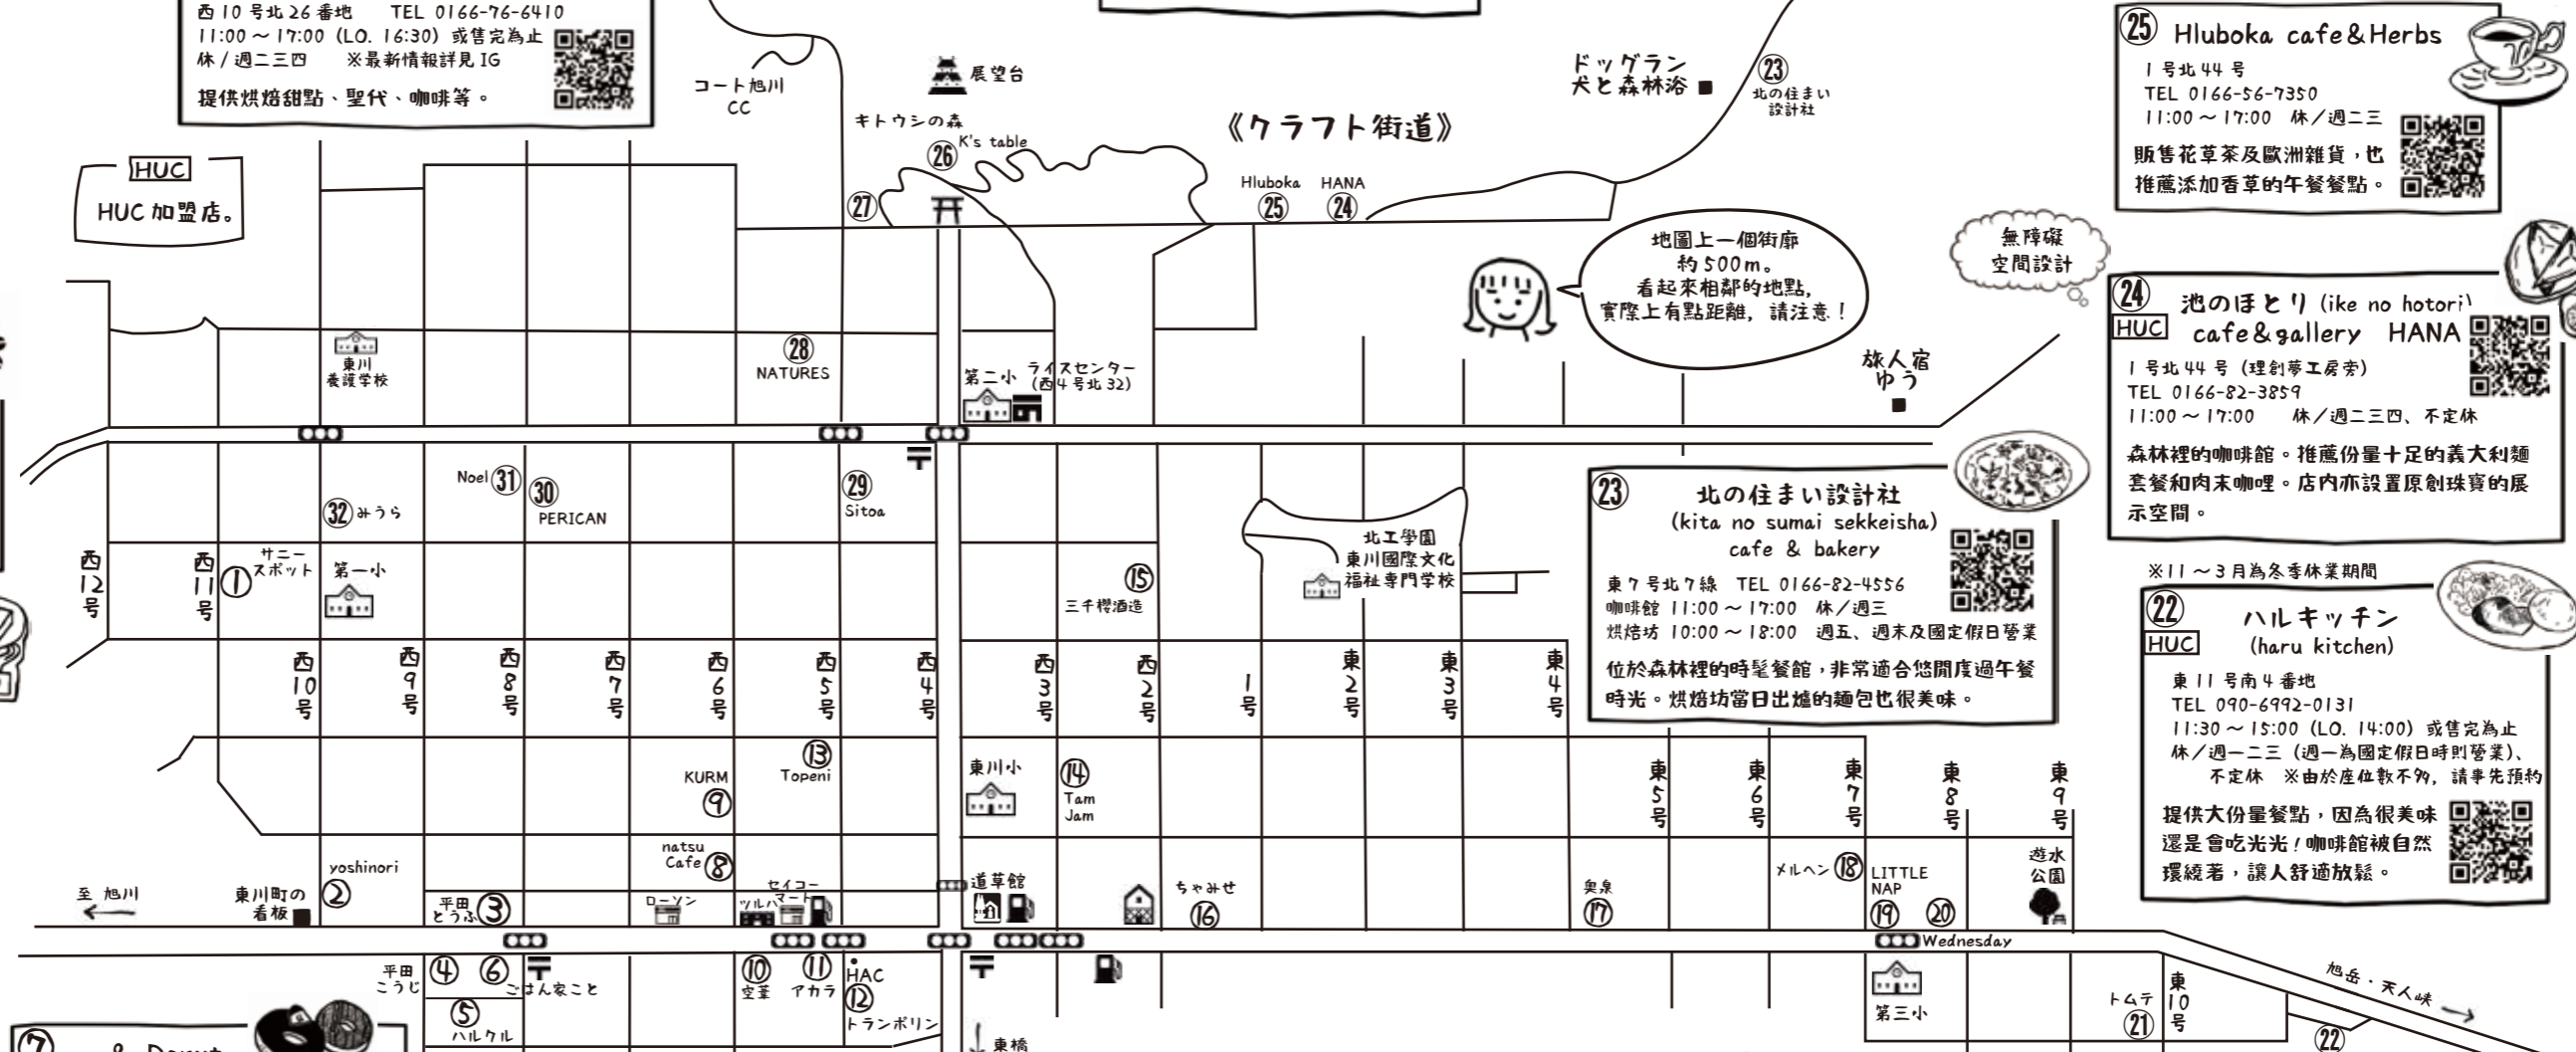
西10号北26番地　TEL 0166-76-6410
11:00～17:00 (LO. 16:30) 或售完為止
休／週二三四　※最新情報詳見 IG
提供烘焙甜點、聖代、咖啡等。

HUC
HUC 加盟店。

コート旭川 CC
展望台
キトウシの森
K's table
㉖
㉗
《クラフト街道》
ドッグラン 犬と森林浴
㉓ 北の住まい設計社
Hluboka ㉕
HANA ㉔

㉕ Hluboka cafe&Herbs
1号北44号
TEL 0166-56-7350
11:00～17:00　休／週二三
販售花草茶及歐洲雜貨，也推薦添加香草的午餐餐點。

地圖上一個街廓約500m。看起來相鄰的地點，實際上有點距離，請注意！

無障礙空間設計

㉔ 池のほとり (ike no hotori)
HUC cafe&gallery HANA
1号北44号 (理創夢工房旁)
TEL 0166-82-3859
11:00～17:00　休／週二三四、不定休
森林裡的咖啡館。推薦份量十足的義大利麵套餐和肉末咖哩。店內亦設置原創珠寶的展示空間。

東川養護学校
㉘ NATURES
第二小
ライスセンター (西4号北32)
旅人宿 ゆう

Noel ㉛
㉚ PERICAN
㉙ Sitoa
㉜ みうら

㉓ 北の住まい設計社
(kita no sumai sekkeisha)
cafe & bakery
東7号北7線　TEL 0166-82-4556
咖啡館 11:00～17:00　休／週三
烘焙坊 10:00～18:00　週五、週末及國定假日營業
位於森林裡的時髦餐館，非常適合悠閒度過午餐時光。烘焙坊當日出爐的麵包也很美味。

北工學園 東川國際文化福祉專門学校
⑮ 三千櫻酒造

※11～3月為冬季休業期間
㉒ ハルキッチン
HUC (haru kitchen)
東11号南4番地
TEL 090-6992-0131
11:30～15:00 (LO. 14:00) 或售完為止
休／週一二三 (週一為國定假日時則營業)、不定休　※由於座位數不多，請事先預約
提供大份量餐點，因為很美味還是會吃光光！咖啡館被自然環繞著，讓人舒適放鬆。

西12号　西11号　① サニースポット　第一小
西10号　西9号　西8号　西7号　西6号　西5号　西4号　西3号　西2号　1号　東2号　東3号　東4号
KURM ⑨　⑬ Topeni　東川小　⑭ Tam Jam
東5号　東6号　東7号　東8号　東9号
natsu Cafe ⑧
yoshinori ②
至 旭川
東川町の看板
平田とうふ ③
ローソン
セイコーマート
ツルハ
道草館
ちゃみせ ⑯
奥泉 ⑰
メルヘン ⑱
LITTLE NAP ⑲ ⑳
遊水公園
Wednesday
平田こうじ ④ ⑥ ごはん家こと
⑤ ハルクル
⑩ 空葦
⑪ アカラ
HAC ⑫ トランポリン
東橋
第三小
トムテ ㉑
東10号
旭岳・天人峡
㉒
⑦ & Donut